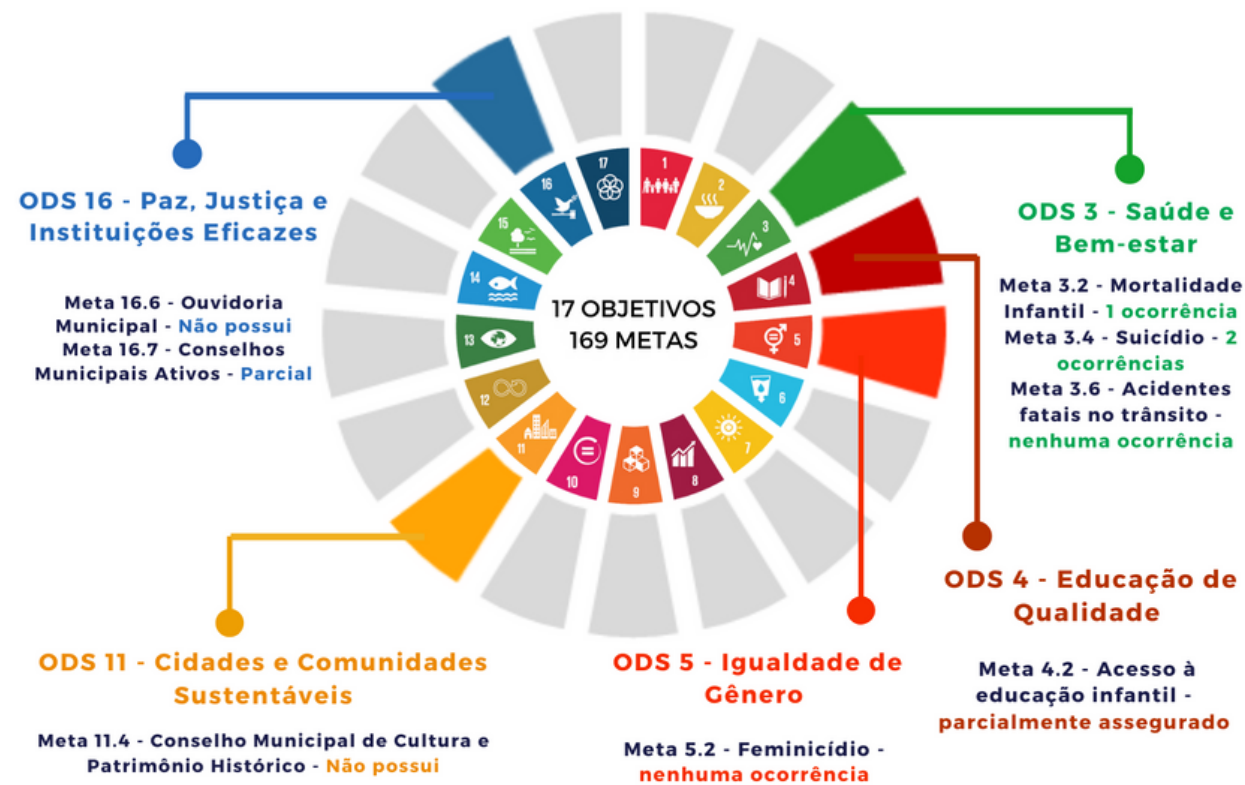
ODS 16 - Paz, Justiça e Instituições Eficazes

Meta 16.6 - Ouvidoria Municipal - Não possui
Meta 16.7 - Conselhos Municipais Ativos - Parcial

17 OBJETIVOS
169 METAS

17 16 15 14 13 12 11 10 9 8 7 6 5 4 3 2 1

ODS 3 - Saúde e Bem-estar

Meta 3.2 - Mortalidade Infantil - 1 ocorrência
Meta 3.4 - Suicídio - 2 ocorrências
Meta 3.6 - Acidentes fatais no trânsito - nenhuma ocorrência

ODS 4 - Educação de Qualidade

Meta 4.2 - Acesso à educação infantil - parcialmente assegurado

ODS 5 - Igualdade de Gênero

Meta 5.2 - Feminicídio - nenhuma ocorrência

ODS 11 - Cidades e Comunidades Sustentáveis

Meta 11.4 - Conselho Municipal de Cultura e Patrimônio Histórico - Não possui